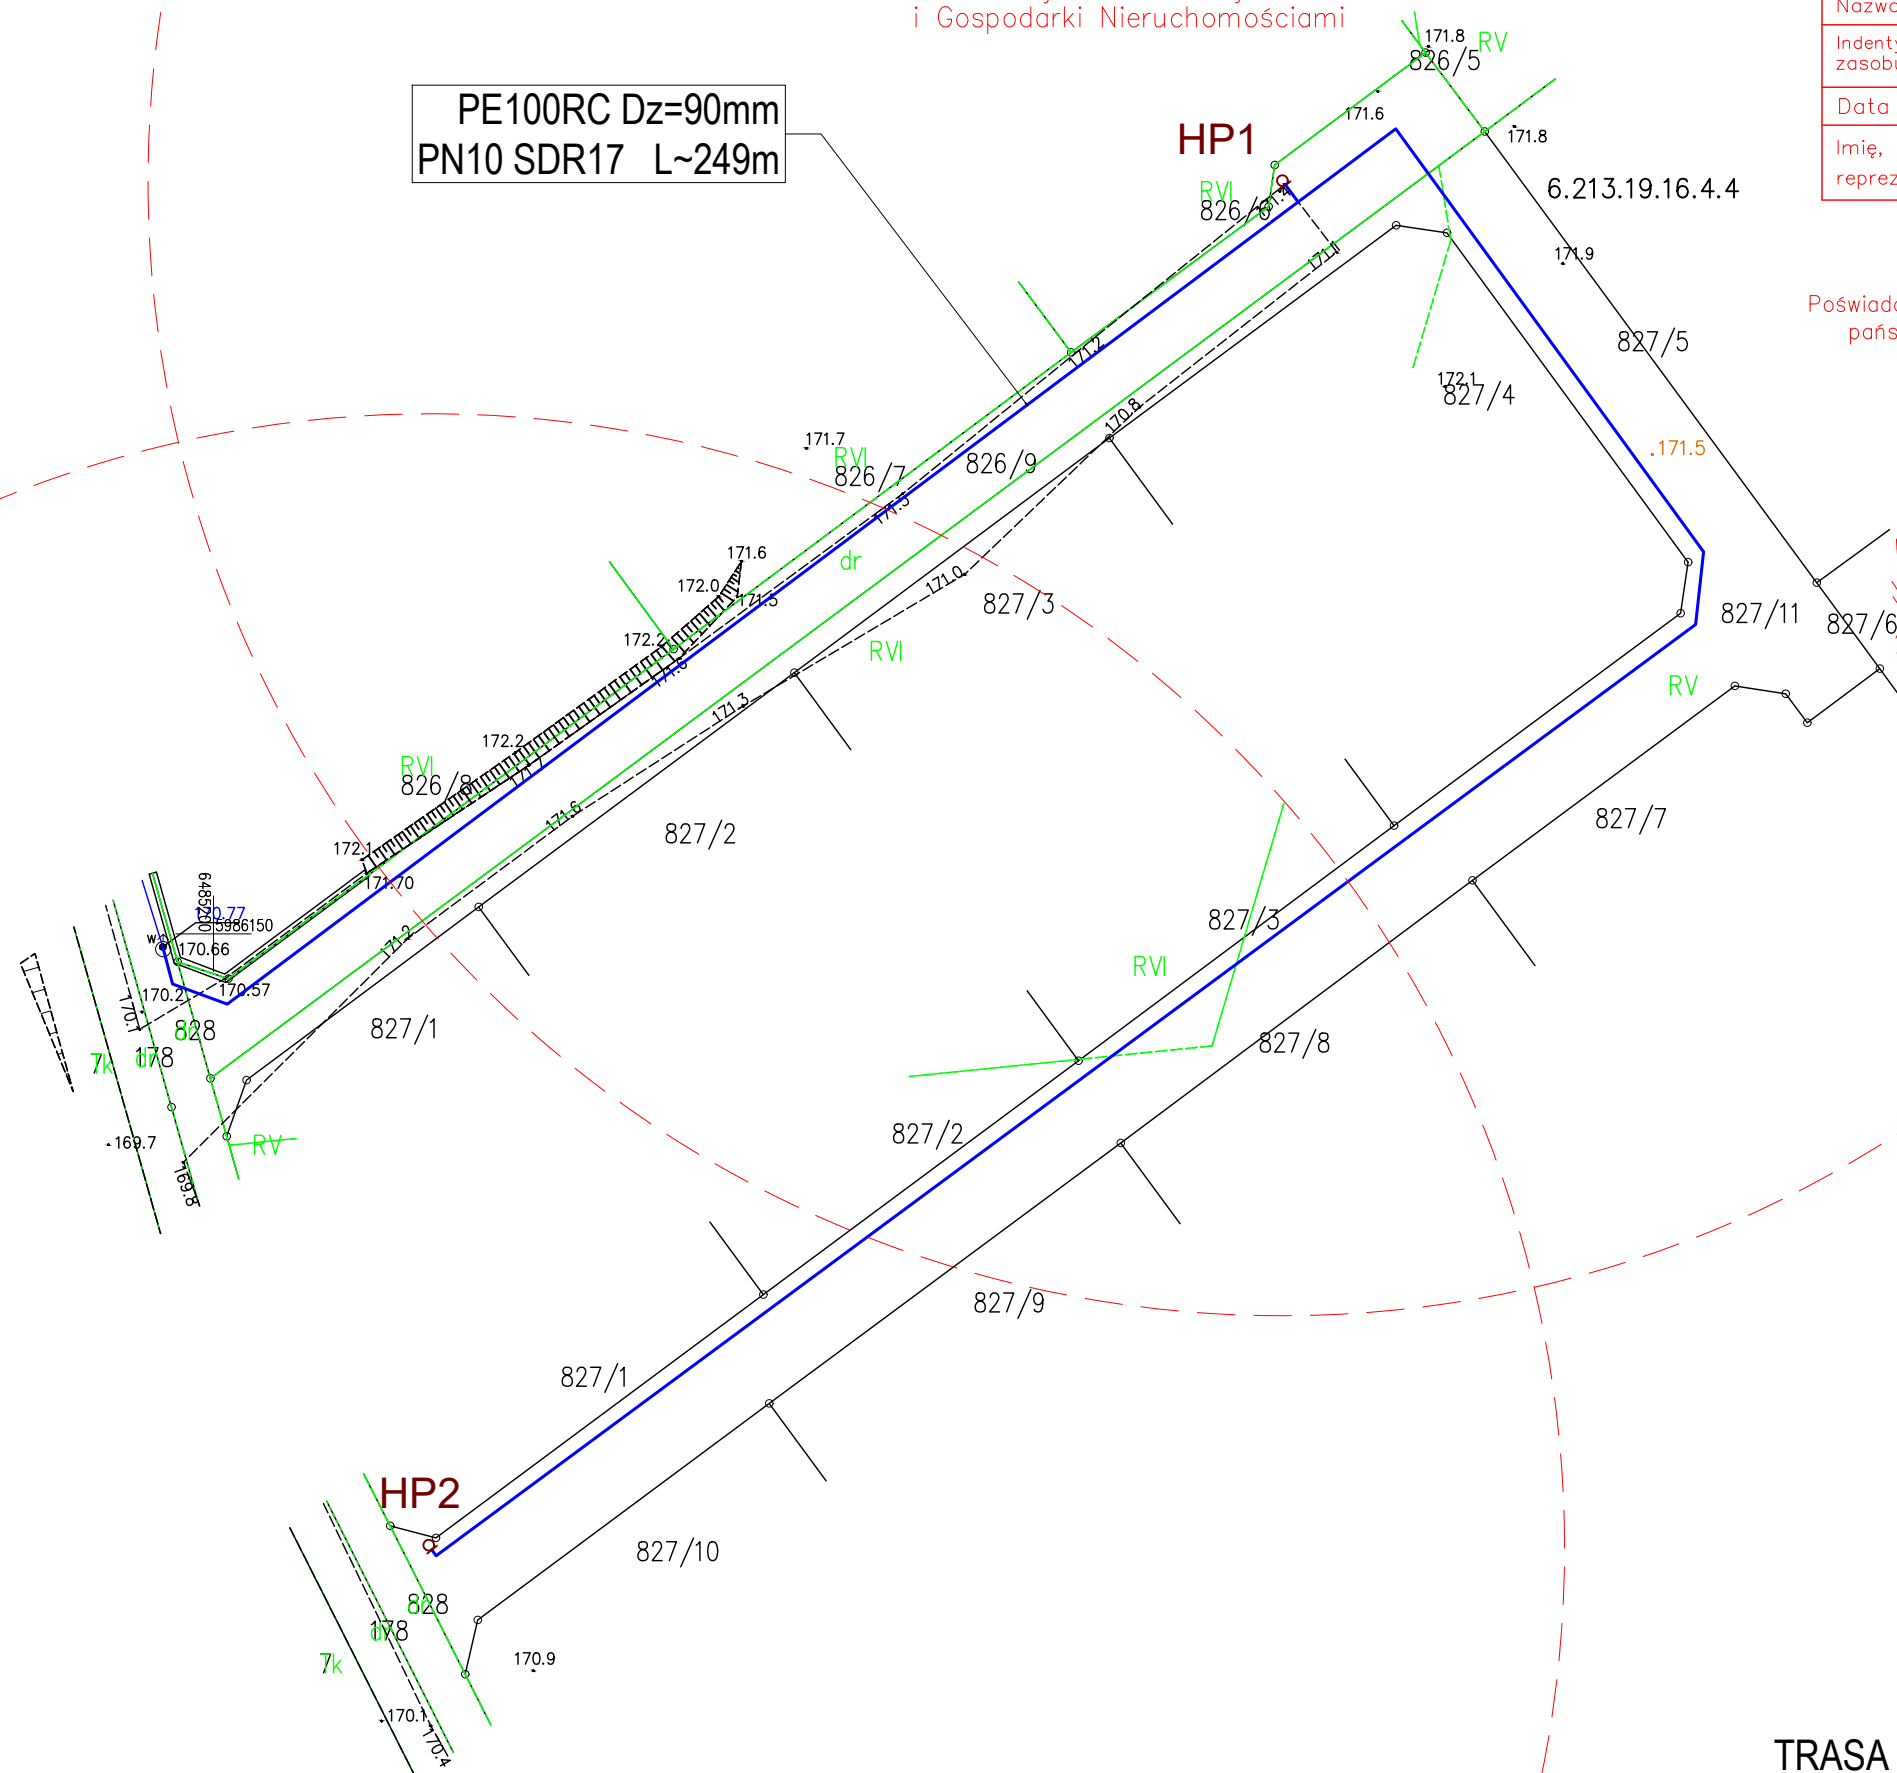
i Gospodarki Nieruchomościami

Nazwa
Indenty
zasobu
Data
Imię,
reprez

PE100RC Dz=90mm
PN10 SDR17 L~249m

HP1
171.8
RV
826/5
171.6
171.8
6.213.19.16.4.4
RVI
826/6
171.4
171.1
171.9
827/5
Poświadc
pańs
171.2
172.1
827/4
170.8
.171.5
171.7
RVI
826/7
826/9
171.5
171.6
dr
172.0
171.5
171.0
827/3
827/11
827/6
172.2
171.8
RVI
RV
171.3
172.2
171.7
RVI
826/8
171.6
827/2
827/7
172.1
171.70
6485200
170.77
5986150
w
170.66
171.2
827/3
170.57
170.2
170.1
828
827/1
RVI
7k
dr
178
827/8
RV
.169.7
169.8
827/2
827/9
827/1
HP2
827/10
828
dr
178
7k
170.9
170.1
170.4
TRASA